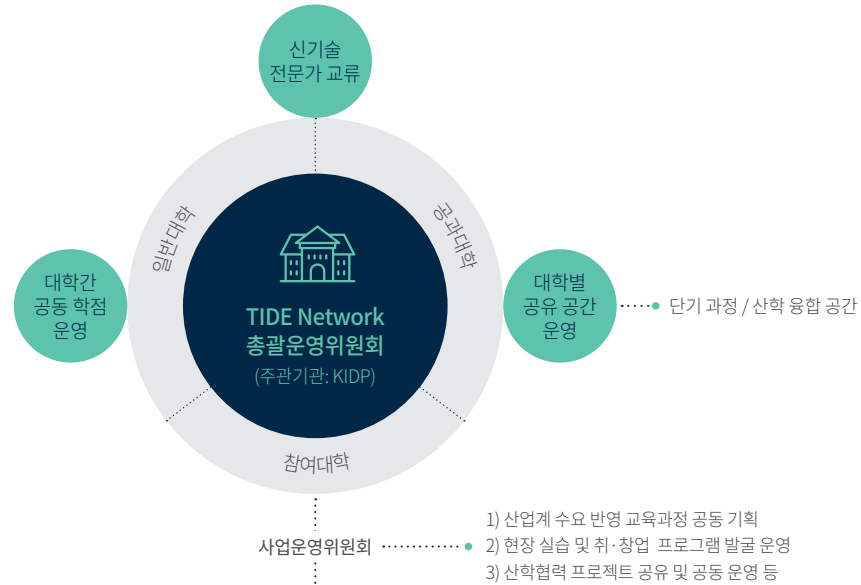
신기술
전문가 교류

일반대학

공과대학

대학간
공동 학점
운영

TIDE Network
총괄운영위원회
(주관기관: KIDP)

대학별
공유 공간
운영

단기 과정 / 산학 융합 공간

참여대학

사업운영위원회

1) 산업계 수요 반영 교육과정 공동 기획
2) 현장 실습 및 취·창업 프로그램 발굴 운영
3) 산학협력 프로젝트 공유 및 공동 운영 등